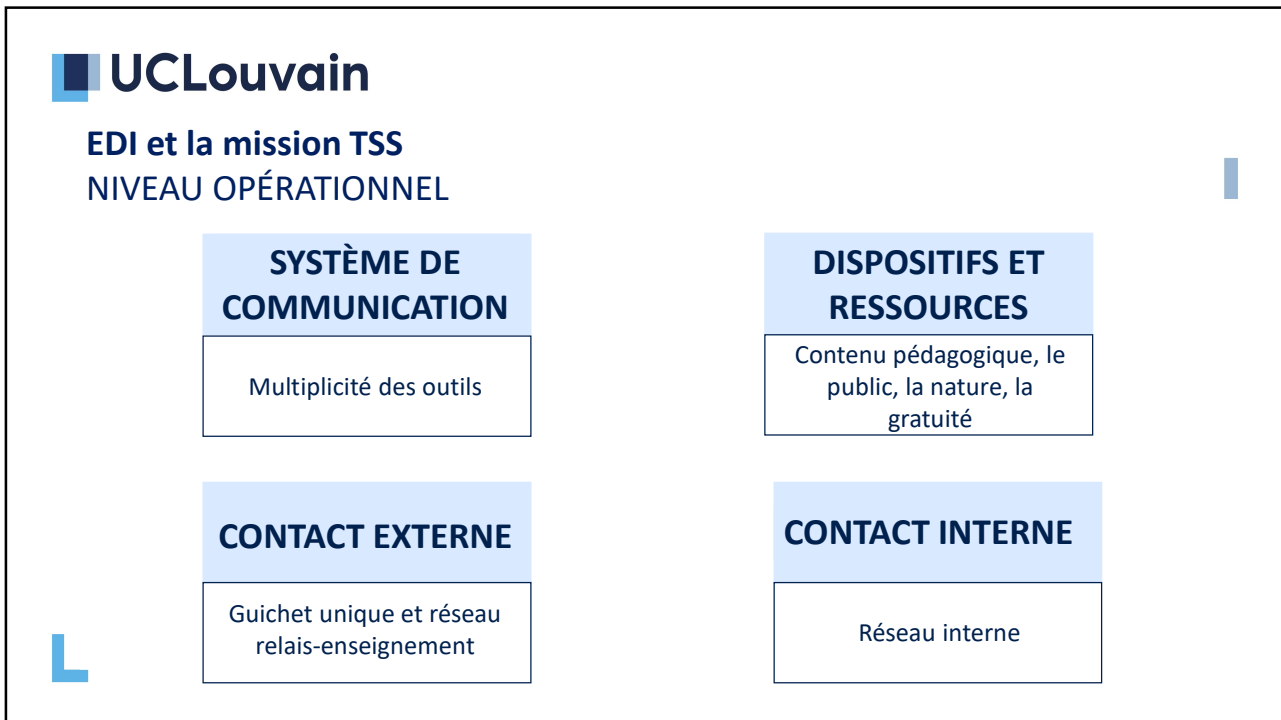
UCLouvain

**EDI et la mission TSS**
NIVEAU OPÉRATIONNEL

SYSTÈME DE COMMUNICATION

Multiplicité des outils

DISPOSITIFS ET RESSOURCES

Contenu pédagogique, le public, la nature, la gratuité

CONTACT EXTERNE

Guichet unique et réseau relais-enseignement

CONTACT INTERNE

Réseau interne